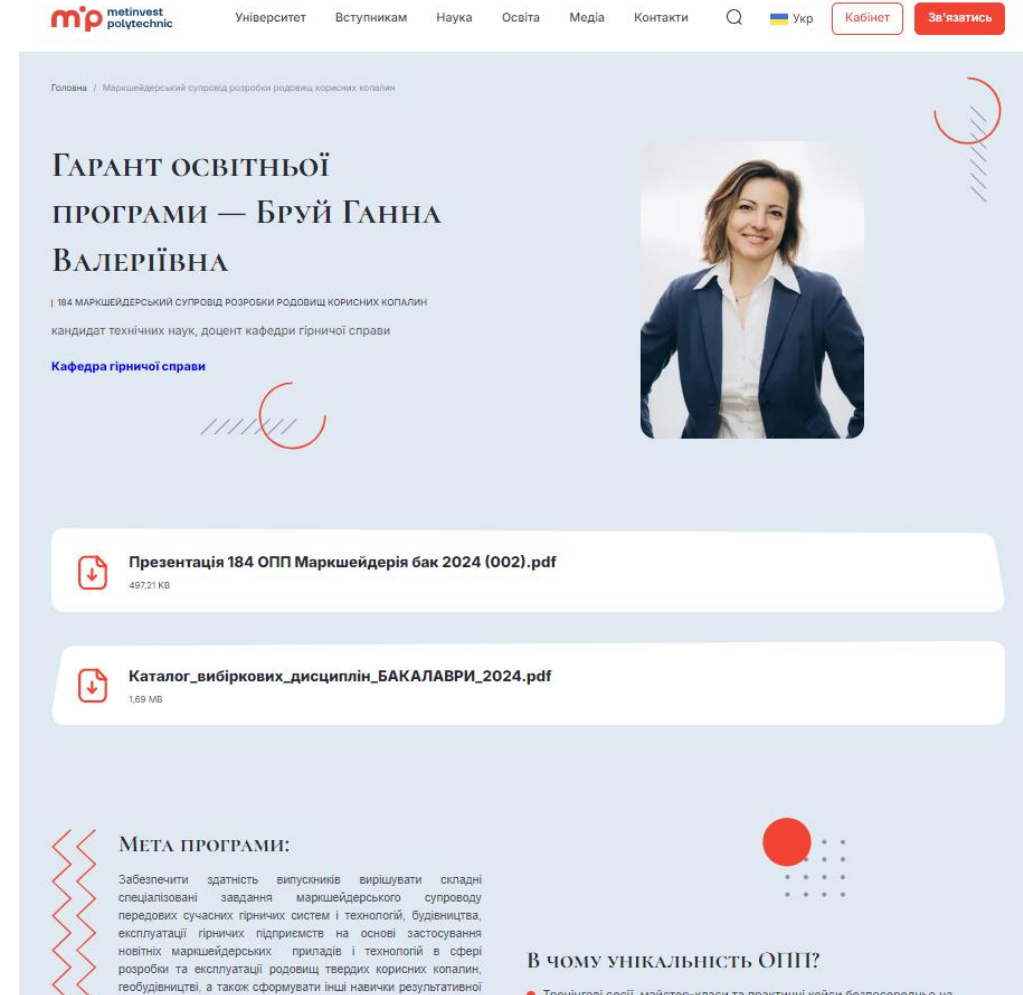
m'p metinvest polytechnic

Університет Вступникам Наука Освіта Медіа Контакти Укр Кабінет Зв'язатись

Головна / Маркшейдерський супровід розробки родовищ корисних копалин

Гарант освітньої програми — Бруй Ганна Валеріївна

184 МАРКШЕЙДЕРСЬКИЙ СУПРОВІД РОЗРОБКИ РОДОВИЩ КОРИСНИХ КОПАЛИН

кандидат технічних наук, доцент кафедри гірничої справи

Кафедра гірничої справи

Презентація 184 ОПП Маркшейдерія бак 2024 (002).pdf
497,21 KB

Каталог_вибіркових_дисциплін_БАКАЛАВРИ_2024.pdf
1,69 MB

Мета програми:

Забезпечити здатність випускників вирішувати складні спеціалізовані завдання маркшейдерського супроводу передових сучасних гірничих систем і технологій, будівництва, експлуатації гірничих підприємств на основі застосування новітніх маркшейдерських приладів і технологій в сфері розробки та експлуатації родовищ твердих корисних копалин, геобудівництві, а також сформувати інші навички результативної

В чому унікальність ОПП?

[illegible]